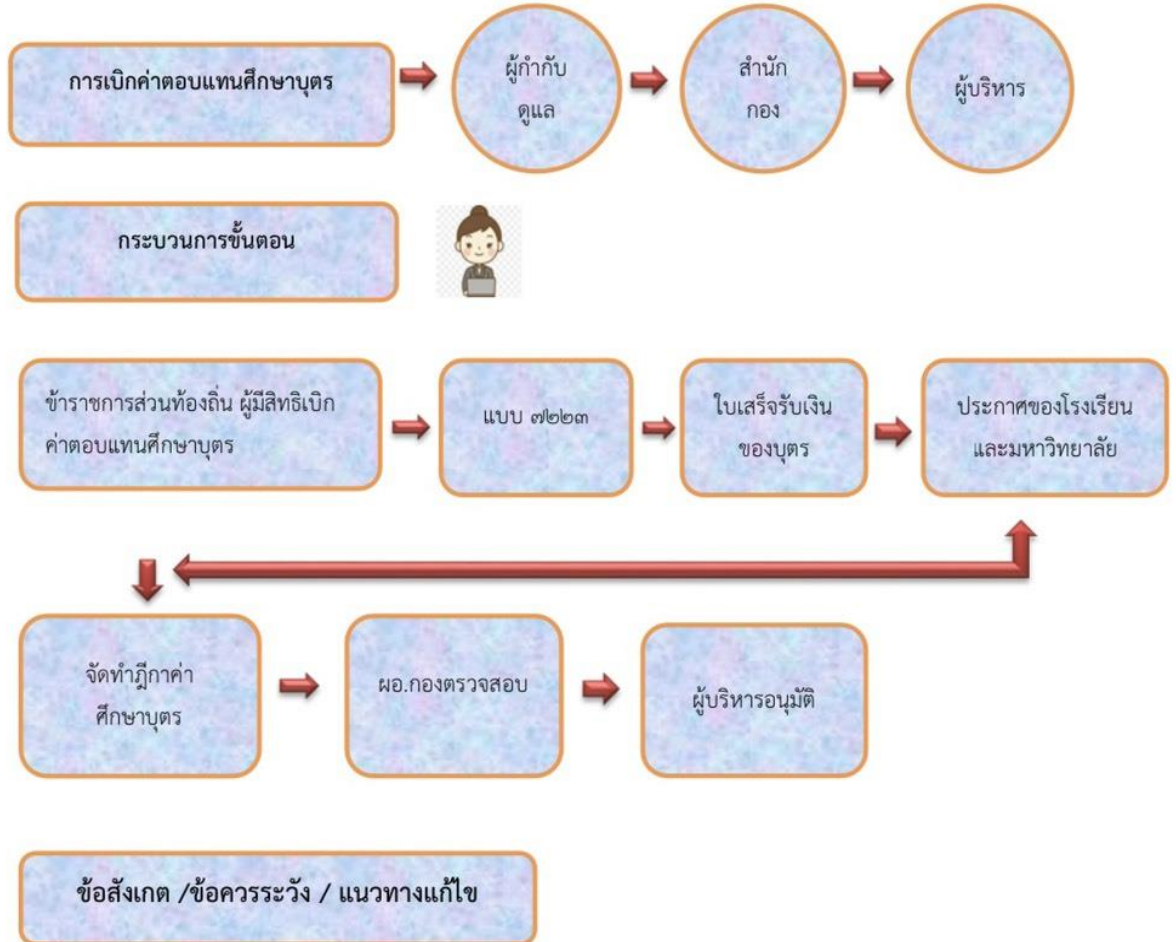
การเบิกค่าตอบแทนศึกษาบุตร

ผู้กำกับ ดูแล

สำนัก กอง

ผู้บริหาร

กระบวนการขั้นตอน

ข้าราชการส่วนท้องถิ่น ผู้มีสิทธิเบิกค่าตอบแทนศึกษาบุตร

แบบ ๗๒๒๓

ใบเสร็จรับเงิน ของบุตร

ประกาศของโรงเรียน และมหาวิทยาลัย

จัดทำฎีกาค่า ศึกษาบุตร

ผอ.กองตรวจสอบ

ผู้บริหารอนุมัติ

ข้อสังเกต /ข้อควรระวัง / แนวทางแก้ไข